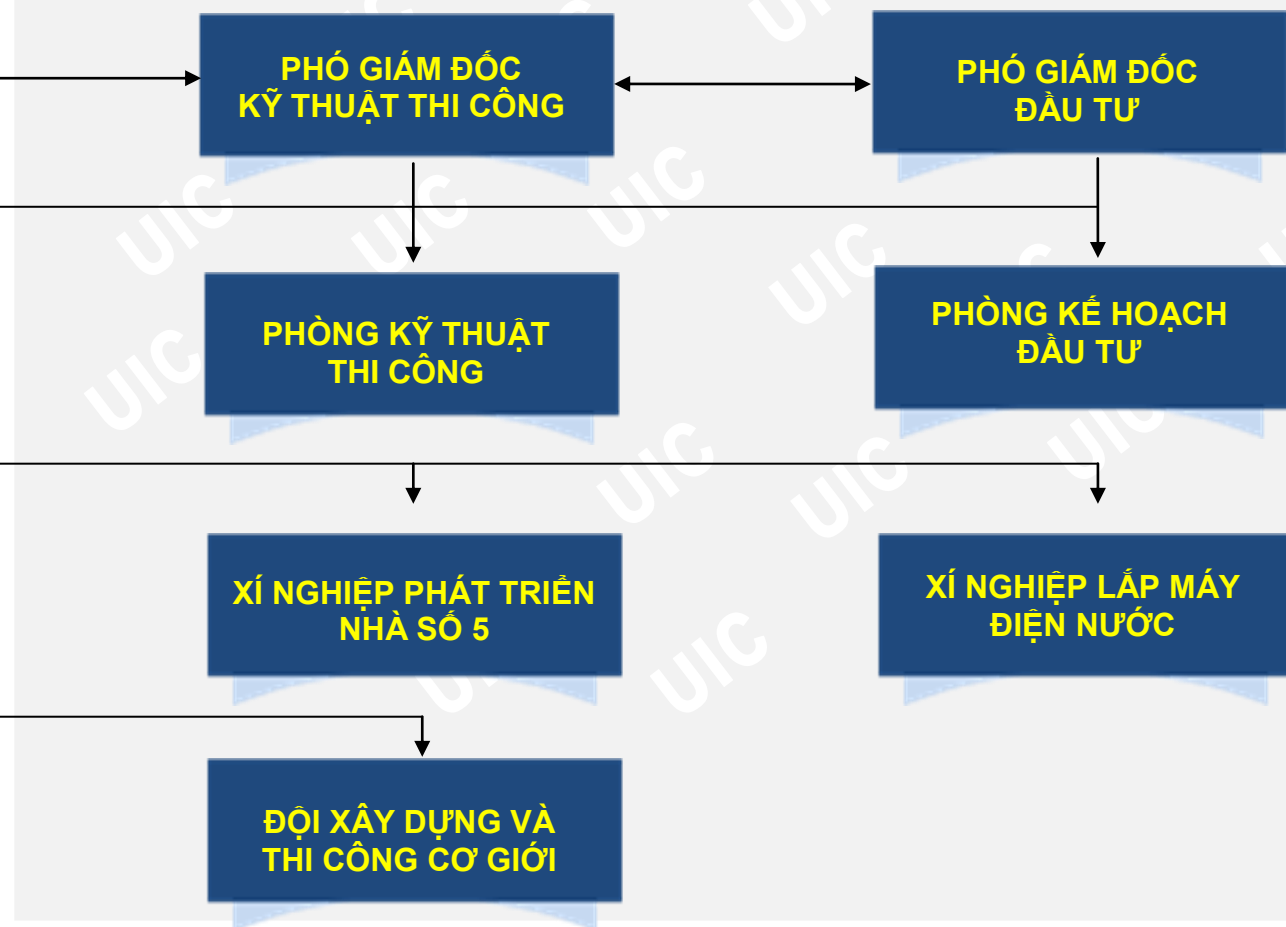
PHÓ GIÁM ĐỐC KỸ THUẬT THI CÔNG

PHÓ GIÁM ĐỐC ĐẦU TƯ

PHÒNG KỸ THUẬT THI CÔNG

PHÒNG KẾ HOẠCH ĐẦU TƯ

XÍ NGHIỆP PHÁT TRIỂN NHÀ SỐ 5

XÍ NGHIỆP LẮP MÁY ĐIỆN NƯỚC

ĐỘI XÂY DỰNG VÀ THI CÔNG CƠ GIỚI

UIC UIC UIC UIC UIC UIC UIC UIC UIC UIC